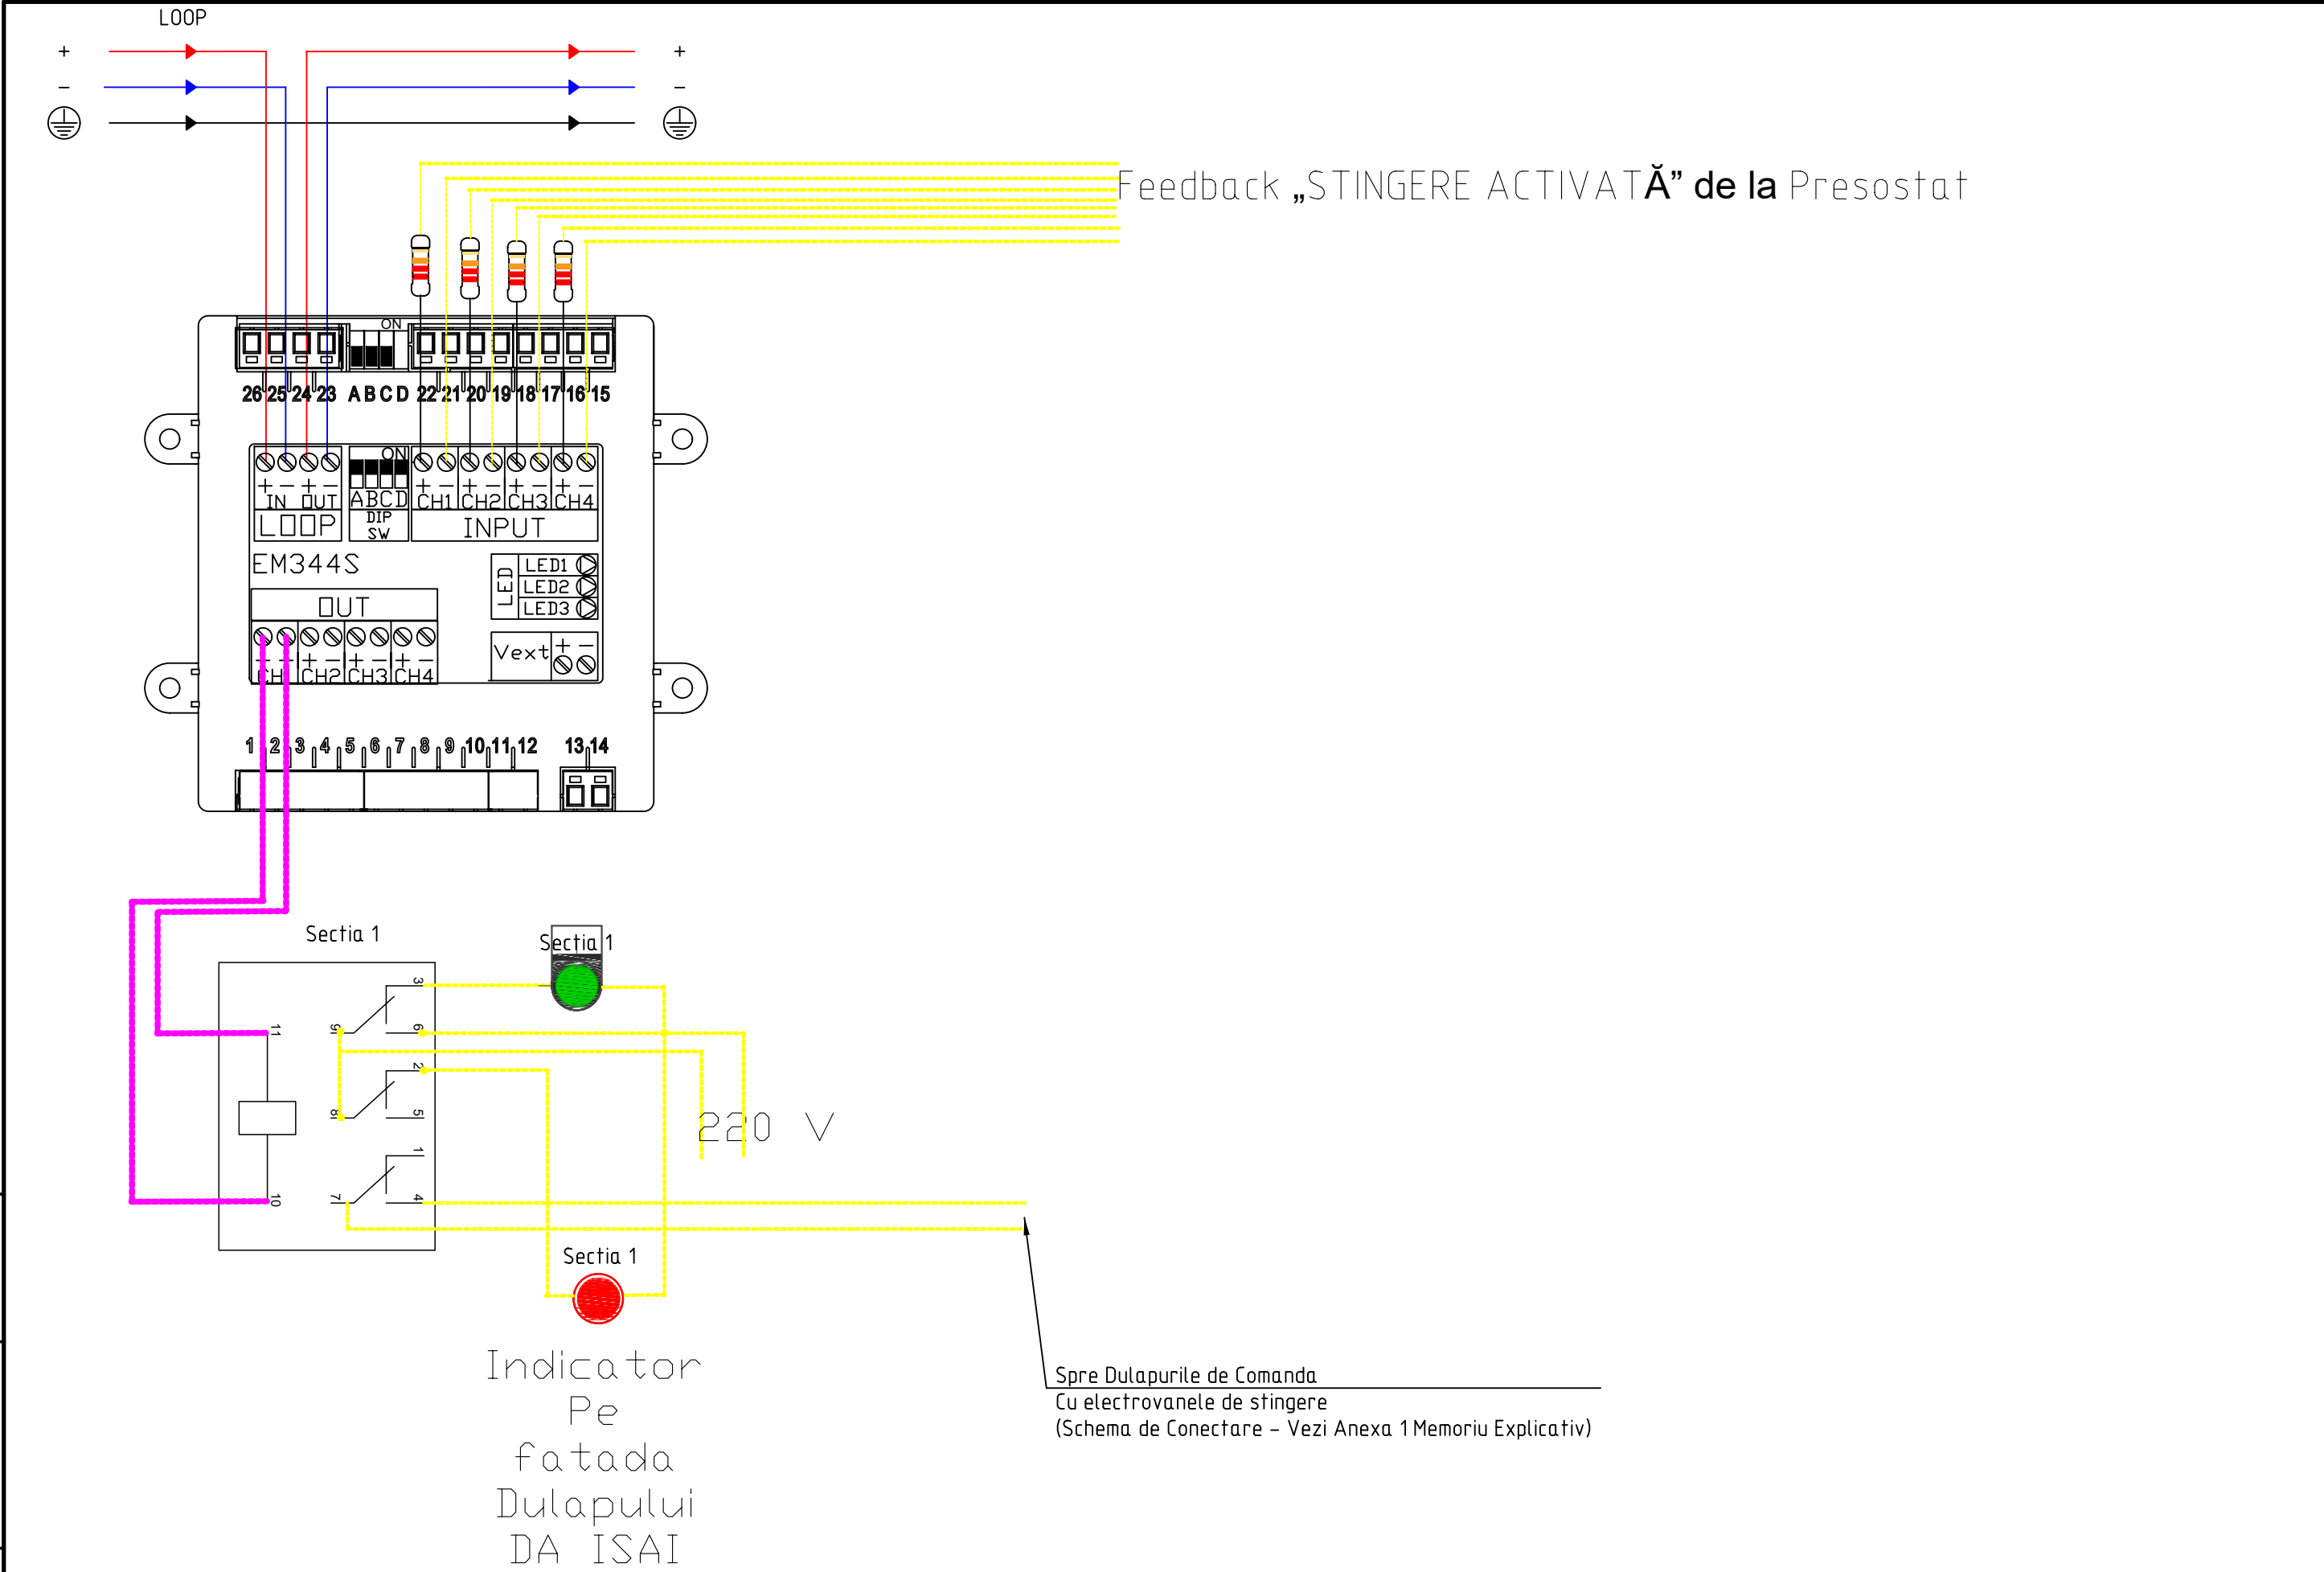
LOOP

+ +
− −

Feedback „STINGERE ACTIVATĂ” de la Presostat

ON

26 25 24 23 A B C D 22 21 20 19 18 17 16 15

ON

+ − + − IN OUT LOOP

A B C D DIP SW

+ − + − + − + − CH1 CH2 CH3 CH4 INPUT

EM344S

LED LED1 LED2 LED3

OUT

+ − + − + − + − CH1 CH2 CH3 CH4

Vext + −

1 2 3 4 5 6 7 8 9 10 11 12 13 14

Sectia 1

Sectia 1

3 9 6 11 2 8 5 1 7 4 10

220 V

Sectia 1

Indicator Pe fatada Dulapului DA ISAI

Spre Dulapurile de Comanda
Cu electrovanele de stingere
(Schema de Conectare – Vezi Anexa 1 Memoriu Explicativ)